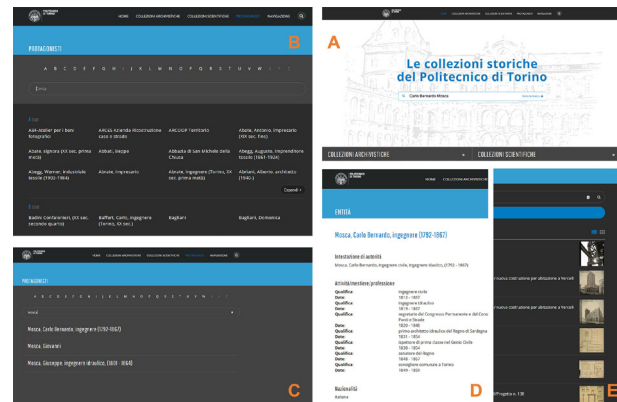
B

HOME COLLEZIONI ARCHIVISTICHE COLLEZIONI SCIENTIFICHE PROTAGONISTI INFORMAZIONI

PROTAGONISTI

A B C D E F G H I J K L M N O P Q R S T U V W

A (A)

AAA Atelier per i beni fotografici | ARCUS Azienda ricostruzione case e strade | ARCOOP Torino | Abate, Antonio, impresario (XIX sec. fine)

Abate, signora (XX sec. prima metà) | Abbat, Beppe | Abbadia di San Michele della Chiusa | Abate, Auguste, imprenditore tessile (1861-1924)

Abegg, Werner, industriale tessile (1903-1984) | Abrate, impresario | Abrate, ingegnere (Torino, XX sec. prima metà) | Abrami, Alberto, architetto (1940-)

Espandi

B (B)

Badini Confalonieri, (XX sec. secondo quarto) | Baffert, Carlo, ingegnere (Torino, XX sec.) | Baghari | Baghari, Domenica

A

HOME COLLEZIONI ARCHIVISTICHE COLLEZIONI SCIENTIFICHE PROTAGONISTI INFORMAZIONI

Le collezioni storiche del Politecnico di Torino

Carlo Bernardo Mosca

COLLEZIONI ARCHIVISTICHE | COLLEZIONI SCIENTIFICHE

C

HOME COLLEZIONI ARCHIVISTICHE COLLEZIONI SCIENTIFICHE PROTAGONISTI INFORMAZIONI

PROTAGONISTI

A B C D E F G H I J K L M N O P Q R S T U V W

mosca

Mosca, Carlo Bernardo, ingegnere (1792-1867)

Mosca, Giovanni

Mosca, Giuseppe, ingegnere idraulico, (1801 - 1864)

D

HOME COLLEZIONI ARCHIVISTICHE

ENTITÀ

Mosca, Carlo Bernardo, ingegnere (1792-1867)

Intestazione di autorità
Mosca, Carlo Bernardo, ingegnere civile, ingegnere idraulico, (1792 - 1867)

Attività/mestieri/professione
Qualifica: ingegnere civile
Date: 1813 - 1867
Qualifica: ingegnere idraulico
Date: 1819 - 1867
Qualifica: segretario del Congresso Permanente e dell'Ordine Ponti e Strade
Date: 1820 - 1848
Qualifica: primo architetto idraulico del Regno di Sardegna
Date: 1831 - 1854
Qualifica: ispettore di prima classe nel Genio Civile
Date: 1838 - 1854
Qualifica: senatore del Regno
Date: 1848 - 1867
Qualifica: consigliere comunale a Torino
Date: 1849 - 1853

Nazionalità
italiana

E

nuovo Costruzione per abitazione per Ferceh

nuovo Costruzione per abitazione per Ferceh

di Progetto n. 138